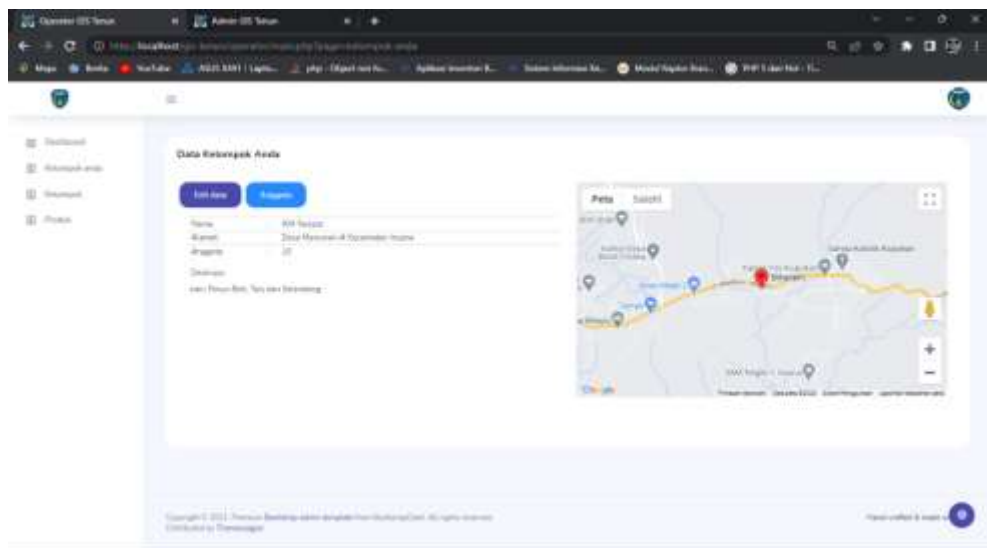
Operator OIS Tenun × Admin OIS Tenun ×

localhost

Maps Berita YouTube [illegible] php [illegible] Aplikasi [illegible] Sistem Informasi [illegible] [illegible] PHP 5 dan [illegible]

Dashboard
Kelompok anda
Dokumen
Produk

Data Kelompok Anda

Edit data Anggota

| | |
|---|---|
| Nama | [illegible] |
| Alamat | Desa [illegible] |
| Anggota | 20 |

Deskripsi
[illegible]

Peta Satelit

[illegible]

Google

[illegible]

Copyright © 2021 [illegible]

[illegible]